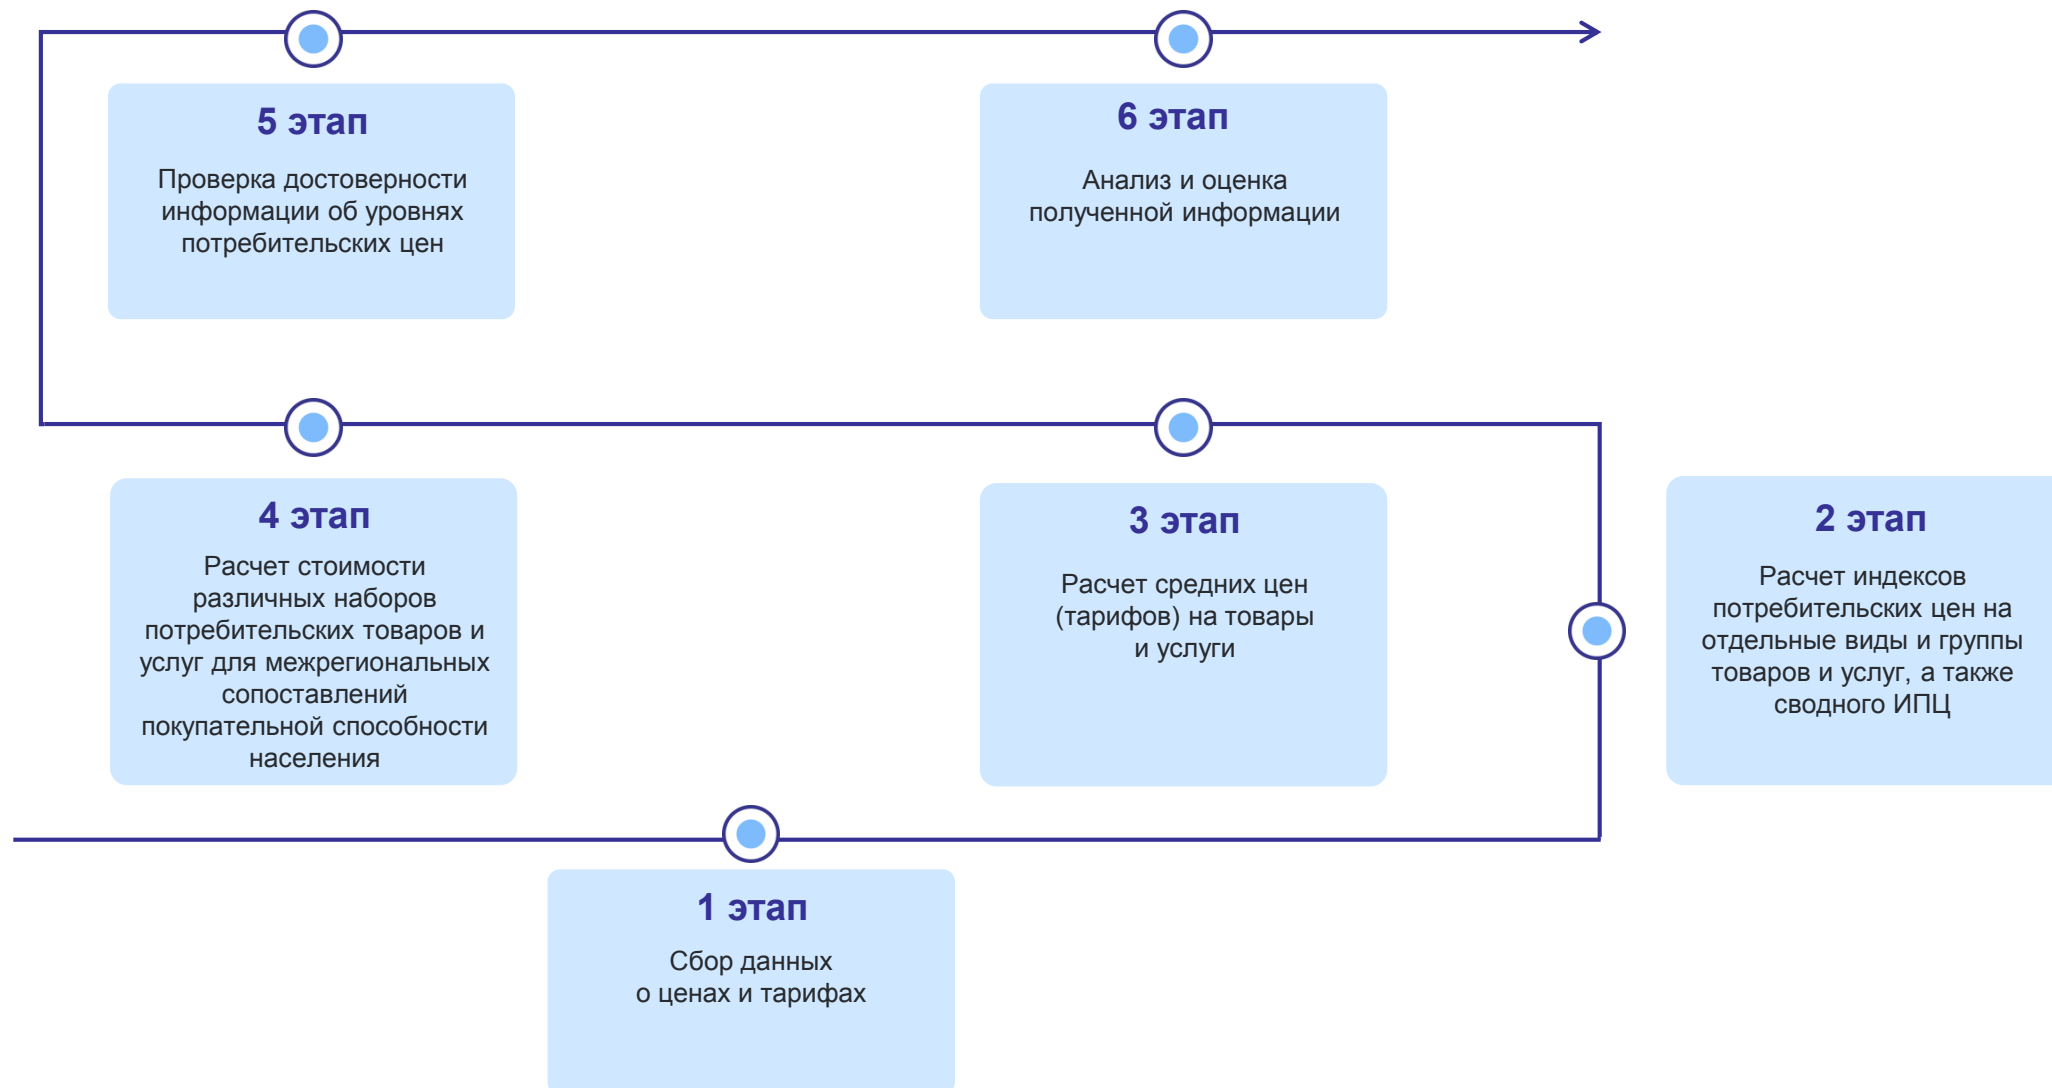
5 этап

Проверка достоверности информации об уровнях потребительских цен

6 этап

Анализ и оценка полученной информации

4 этап

Расчет стоимости различных наборов потребительских товаров и услуг для межрегиональных сопоставлений покупательной способности населения

3 этап

Расчет средних цен (тарифов) на товары и услуги

2 этап

Расчет индексов потребительских цен на отдельные виды и группы товаров и услуг, а также сводного ИПЦ

1 этап

Сбор данных о ценах и тарифах